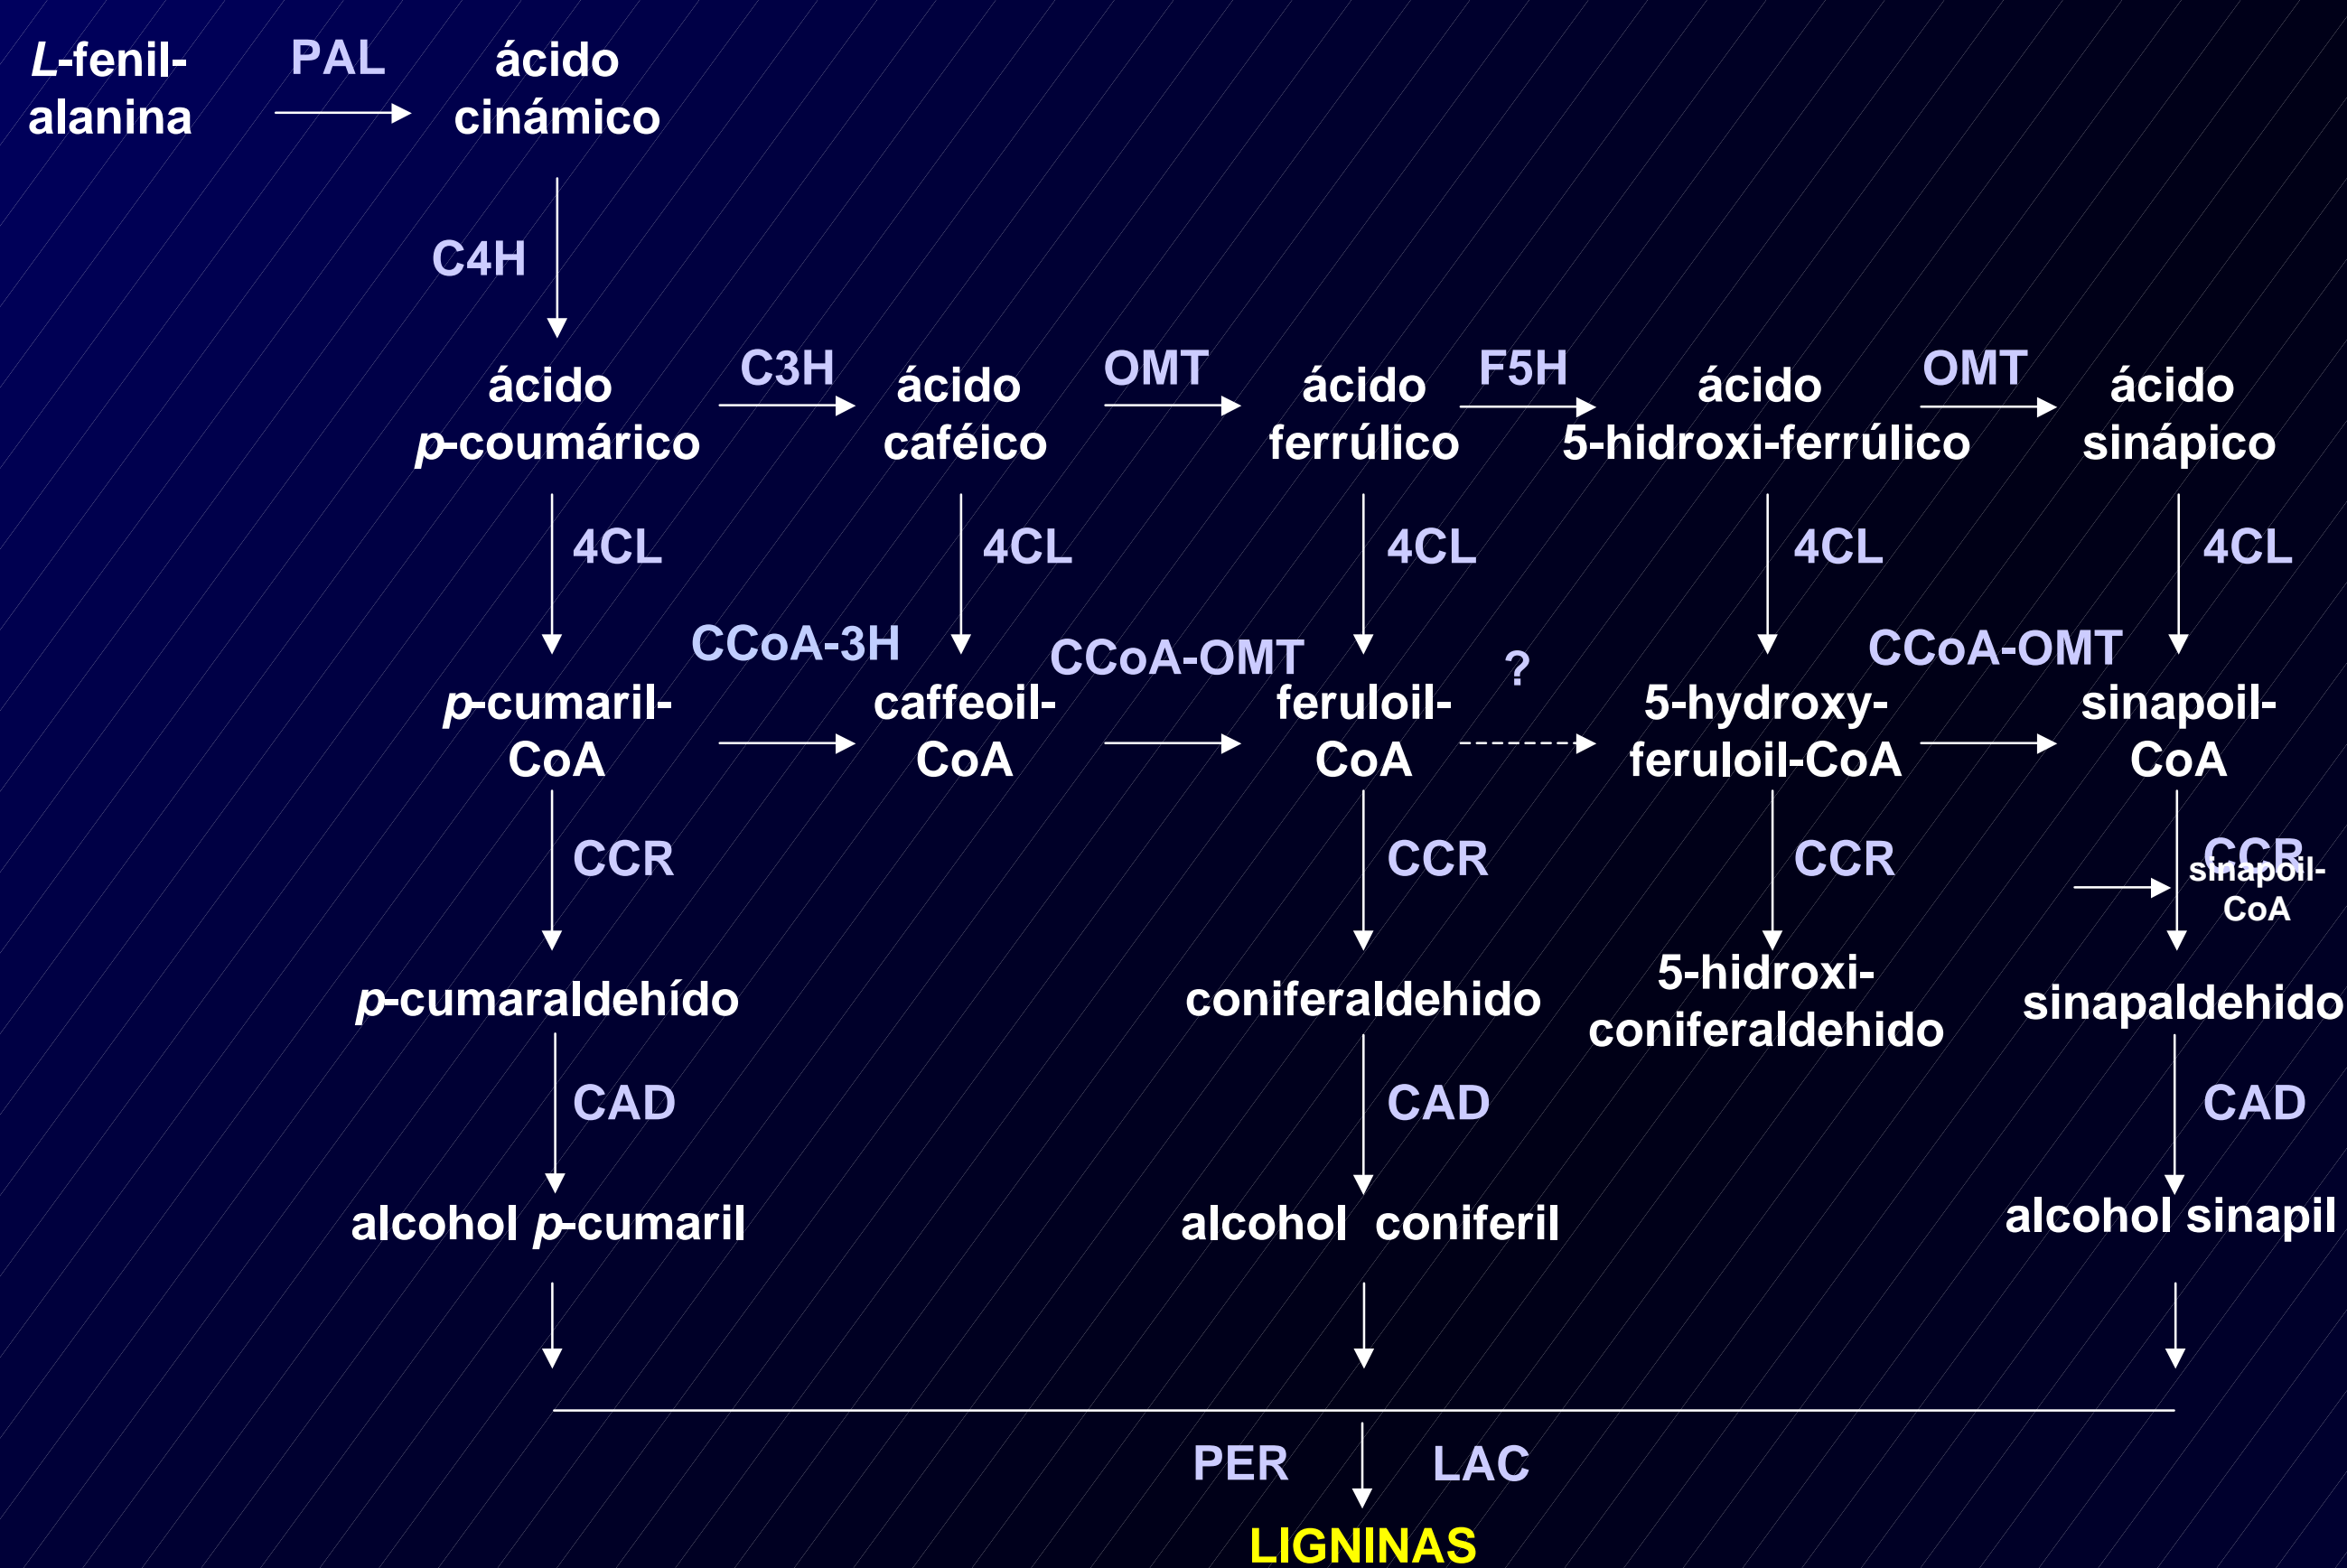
L-fenil-alanina PAL ácido cinámico

C4H

ácido p-coumárico C3H ácido caféico OMT ácido ferrúlico F5H ácido 5-hidroxi-ferrúlico OMT ácido sinápico

4CL 4CL 4CL 4CL 4CL

CCoA-3H CCoA-OMT ? CCoA-OMT

p-cumaril-CoA caffeoil-CoA feruloil-CoA 5-hydroxy-feruloil-CoA sinapoil-CoA

CCR CCR CCR CCR sinapoil-CoA

p-cumaraldehído coniferaldehido 5-hidroxi-coniferaldehido sinapaldehido

CAD CAD CAD

alcohol p-cumaril alcohol coniferil alcohol sinapil

PER LAC

LIGNINAS